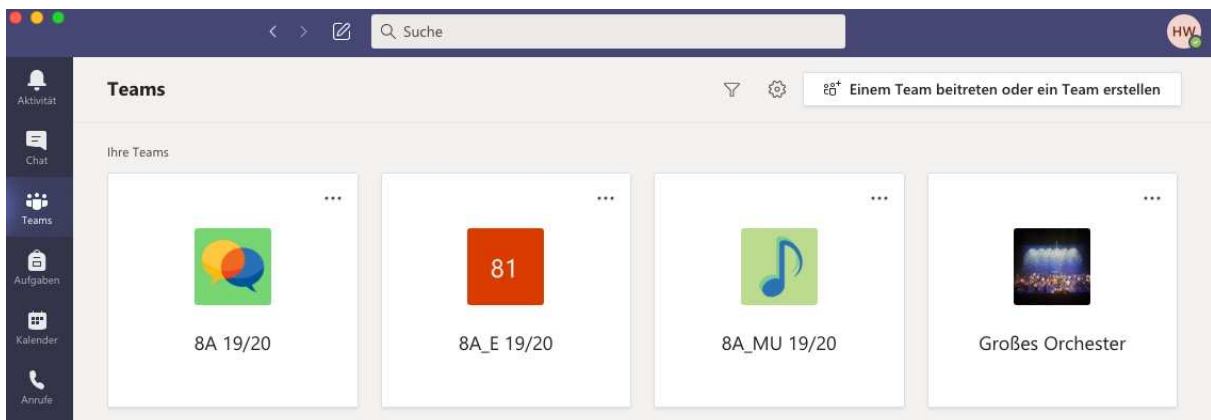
Suche

HW

Aktivität

Chat

Teams

Aufgaben

Kalender

Anrufe

Teams

Einem Team beitreten oder ein Team erstellen

Ihre Teams

...

8A 19/20

...

81

8A_E 19/20

...

8A_MU 19/20

...

Großes Orchester